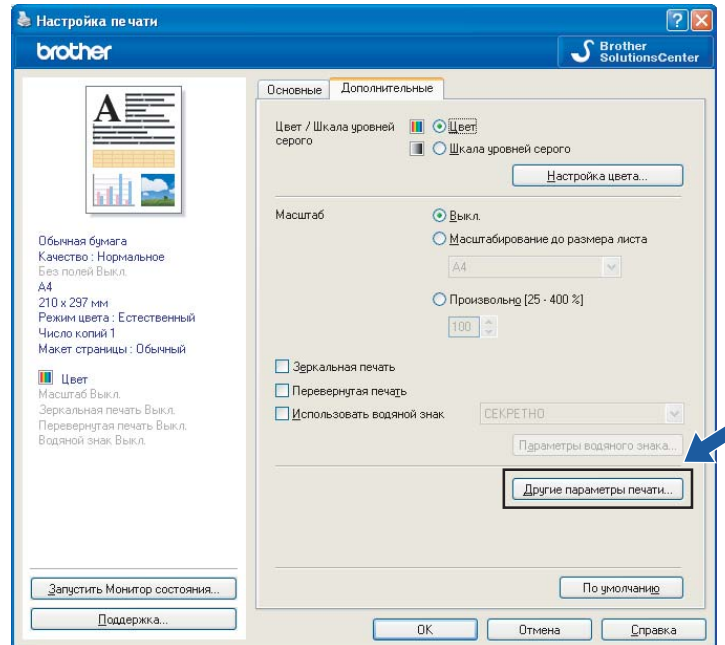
Настройка печати
?
brother
Brother SolutionsCenter

A

Обычная бумага
Качество : Нормальное
Без полей Выкл.
A4
210 x 297 мм
Режим цвета : Естественный
Число копий 1
Макет страницы : Обычный

Цвет
Масштаб Выкл.
Зеркальная печать Выкл.
Перевернутая печать Выкл.
Водяной знак Выкл.

Запустить Монитор состояния...
Поддержка...

Основные
Дополнительные

Цвет / Шкала уровней серого
Цвет
Шкала уровней серого
Настройка цвета...

Масштаб
Выкл.
Масштабирование до размера листа
A4
Произвольно [25 - 400 %]
100

Зеркальная печать
Перевернутая печать
Использовать водяной знак
СЕКРЕТНО
Параметры водяного знака...

Другие параметры печати...

По умолчанию

OK
Отмена
Справка